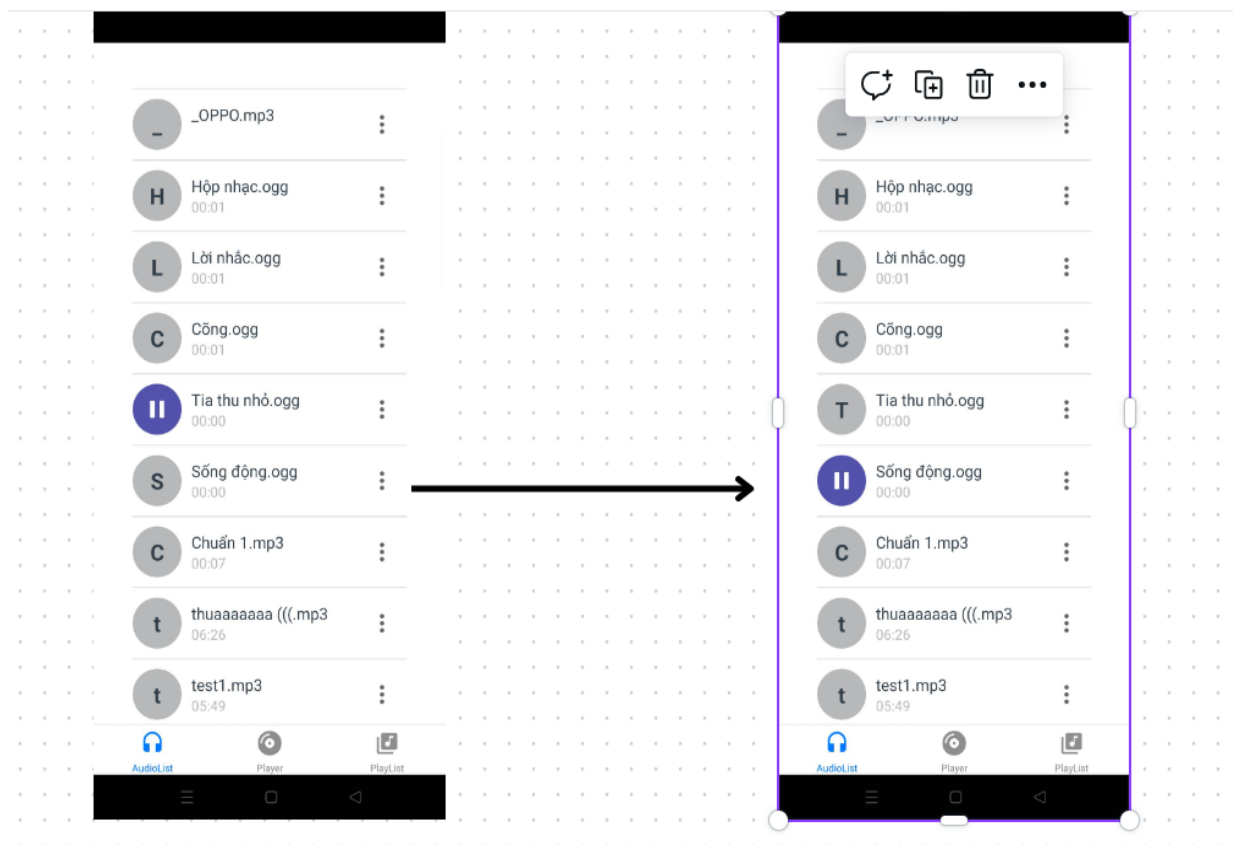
_ _OPPO.mp3

H Hộp nhạc.ogg 00:01

L Lời nhắc.ogg 00:01

C Cồng.ogg 00:01

Tia thu nhỏ.ogg 00:00

S Sống động.ogg 00:00

C Chuẩn 1.mp3 00:07

t thuaaaaaaa (((.mp3 06:26

t test1.mp3 05:49

AudioList Player PlayList

_ _OPPO.mp3

H Hộp nhạc.ogg 00:01

L Lời nhắc.ogg 00:01

C Cồng.ogg 00:01

T Tia thu nhỏ.ogg 00:00

Sống động.ogg 00:00

C Chuẩn 1.mp3 00:07

t thuaaaaaaa (((.mp3 06:26

t test1.mp3 05:49

AudioList Player PlayList